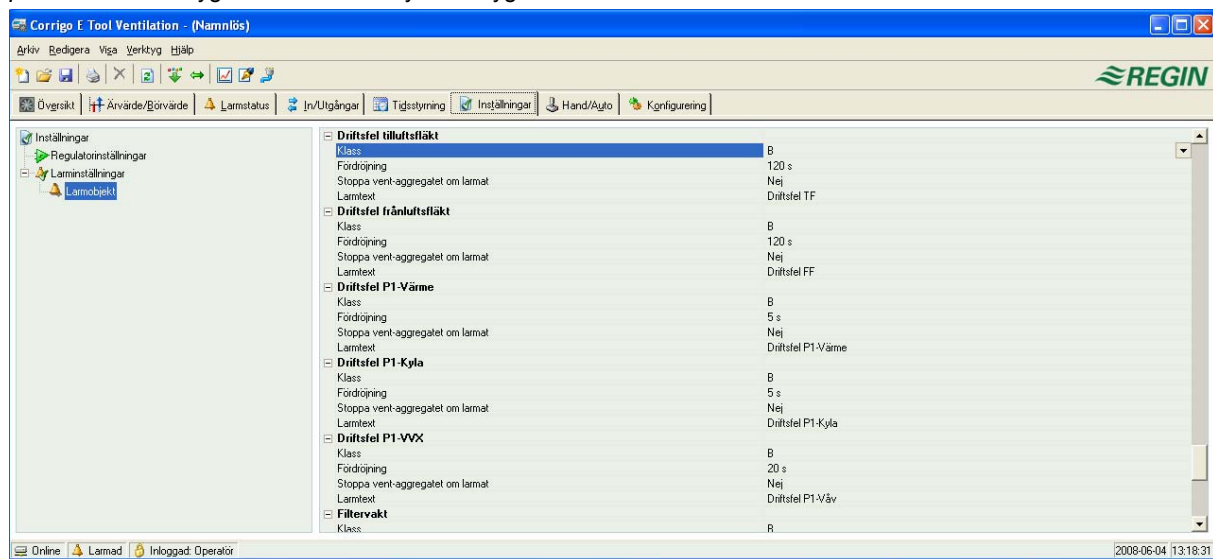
Corrigo E Tool Ventilation - (Namnlös)

Arkiv Redigera Visa Verktyg Hjälp

REGIN

Översikt | Ärvärde/Börvärde | Larmstatus | In/Utgångar | Tidsstyrning | Inställningar | Hand/Auto | Konfigurering

Inställningar
Regulatorinställningar
Larminställningar
Larmobjekt

| | |
|---|---|
| **Driftsfel tilluftsfläkt** | |
| Klass | B |
| Fördröjning | 120 s |
| Stoppa vent-aggregatet om larmat | Nej |
| Larmtext | Driftsfel TF |
| **Driftsfel frånluftsfläkt** | |
| Klass | B |
| Fördröjning | 120 s |
| Stoppa vent-aggregatet om larmat | Nej |
| Larmtext | Driftsfel FF |
| **Driftsfel P1-Värme** | |
| Klass | B |
| Fördröjning | 5 s |
| Stoppa vent-aggregatet om larmat | Nej |
| Larmtext | Driftsfel P1-Värme |
| **Driftsfel P1-Kyla** | |
| Klass | B |
| Fördröjning | 5 s |
| Stoppa vent-aggregatet om larmat | Nej |
| Larmtext | Driftsfel P1-Kyla |
| **Driftsfel P1-VVX** | |
| Klass | B |
| Fördröjning | 20 s |
| Stoppa vent-aggregatet om larmat | Nej |
| Larmtext | Driftsfel P1-Våv |
| **Filtervakt** | |
| Klass | B |

Online | Larmad | Inloggad: Operatör | 2008-06-04 13:18:31